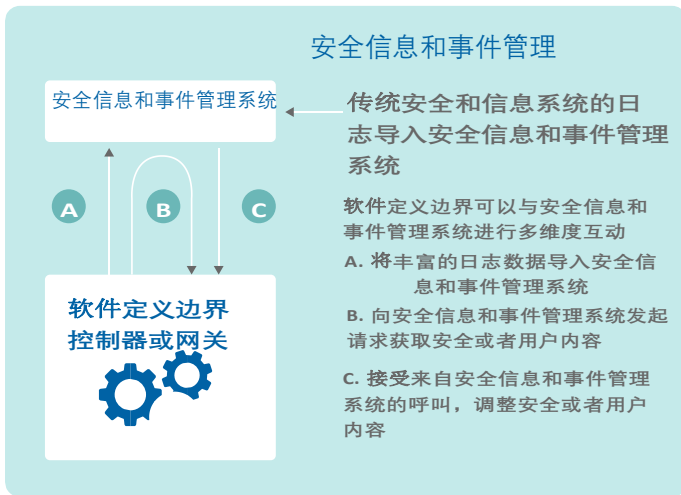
安全信息和事件管理

安全信息和事件管理系统

传统安全和信息系统的日志导入安全信息和事件管理系统

A

B

C

软件定义边界控制器或网关

软件定义边界可以与安全信息和事件管理系统进行多维度互动

A. 将丰富的日志数据导入安全信息和事件管理系统

B. 向安全信息和事件管理系统发起请求获取安全或者用户内容

C. 接受来自安全信息和事件管理系统的呼叫，调整安全或者用户内容